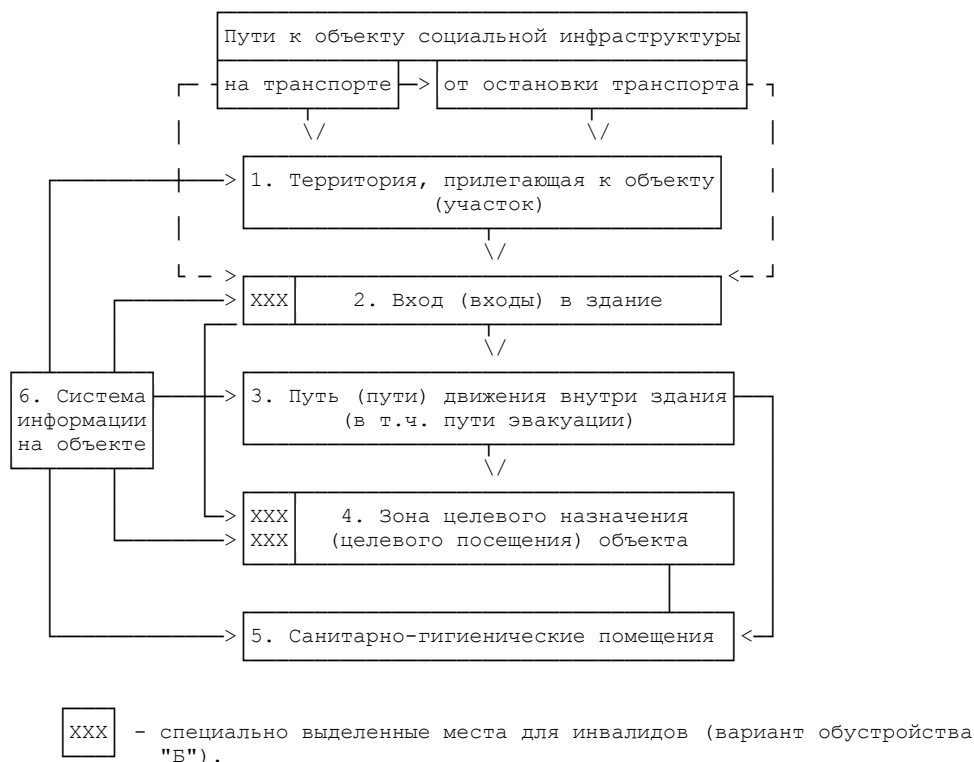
Пути к объекту социальной инфраструктуры

на транспорте

от остановки транспорта

1. Территория, прилегающая к объекту (участок)

XXX

2. Вход (входы) в здание

6. Система информации на объекте

3. Путь (пути) движения внутри здания (в т.ч. пути эвакуации)

XXX
XXX

4. Зона целевого назначения (целевого посещения) объекта

5. Санитарно-гигиенические помещения

XXX - специально выделенные места для инвалидов (вариант обустройства "Б").